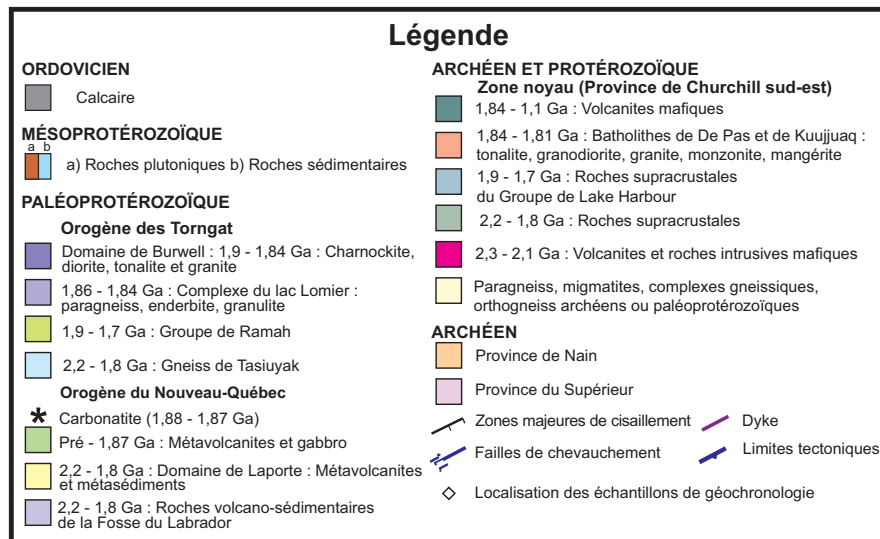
Légende

ORDOVICIEN

Calcaire

MÉSOPROTÉROZOÏQUE

a b

a) Roches plutoniques b) Roches sédimentaires

PALÉOPROTÉROZOÏQUE

Orogène des Torngat

Domaine de Burwell : 1,9 - 1,84 Ga : Charnockite, diorite, tonalite et granite

1,86 - 1,84 Ga : Complexe du lac Lomier : paragneiss, enderbite, granulite

1,9 - 1,7 Ga : Groupe de Ramah

2,2 - 1,8 Ga : Gneiss de Tasiuyak

Orogène du Nouveau-Québec

Carbonatite (1,88 - 1,87 Ga)

Pré - 1,87 Ga : Métavolcanites et gabbro

2,2 - 1,8 Ga : Domaine de Laporte : Métavolcanites et métasédiments

2,2 - 1,8 Ga : Roches volcano-sédimentaires de la Fosse du Labrador

ARCHÉEN ET PROTÉROZOÏQUE

Zone noyau (Province de Churchill sud-est)

1,84 - 1,1 Ga : Volcanites mafiques

1,84 - 1,81 Ga : Batholithes de De Pas et de Kuujjuaq : tonalite, granodiorite, granite, monzonite, mangérite

1,9 - 1,7 Ga : Roches supracrustales du Groupe de Lake Harbour

2,2 - 1,8 Ga : Roches supracrustales

2,3 - 2,1 Ga : Volcanites et roches intrusives mafiques

Paragneiss, migmatites, complexes gneissiques, orthogneiss archéens ou paléoprotérozoïques

ARCHÉEN

Province de Nain

Province du Supérieur

Zones majeures de cisaillement

Dyke

Failles de chevauchement

Limites tectoniques

Localisation des échantillons de géochronologie